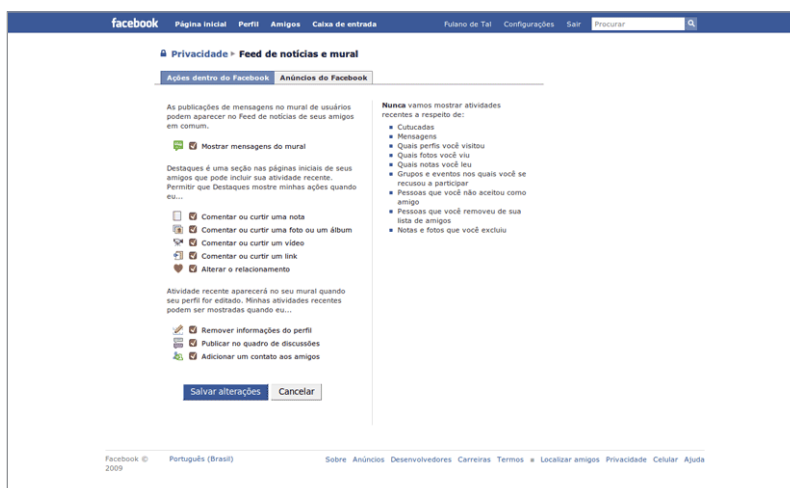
facebook Página inicial Perfil Amigos Caixa de entrada Fulano de Tal Configurações Sair Procurar

Privacidade ▸ Feed de notícias e mural

Ações dentro do Facebook | Anúncios do Facebook

As publicações de mensagens no mural de usuários podem aparecer no Feed de notícias de seus amigos em comum.

Mostrar mensagens do mural

Destaques é uma seção nas páginas iniciais de seus amigos que pode incluir sua atividade recente. Permitir que Destaques mostre minhas ações quando eu...

Comentar ou curtir uma nota
Comentar ou curtir uma foto ou um álbum
Comentar ou curtir um vídeo
Comentar ou curtir um link
Alterar o relacionamento

Atividade recente aparecerá no seu mural quando seu perfil for editado. Minhas atividades recentes podem ser mostradas quando eu...

Remover informações do perfil
Publicar no quadro de discussões
Adicionar um contato aos amigos

Salvar alterações Cancelar

Nunca vamos mostrar atividades recentes a respeito de:

- Cutucadas
- Mensagens
- Quais perfis você visitou
- Quais fotos você viu
- Quais notas você leu
- Grupos e eventos nos quais você se recusou a participar
- Pessoas que você não aceitou como amigo
- Pessoas que você removeu de sua lista de amigos
- Notas e fotos que você excluiu

Facebook © 2009 Português (Brasil) Sobre Anúncios Desenvolvedores Carreiras Termos • Localizar amigos Privacidade Celular Ajuda